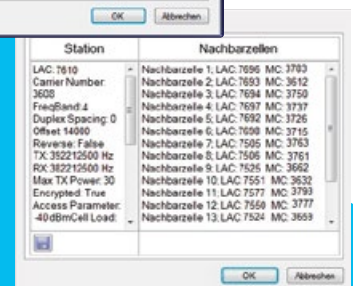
OK Abbrechen

| Station | Nachbarzellen |
|---|---|
| LAC: 7610<br>Carrier Number: 3608<br>FreqBand: 4<br>Duplex Spacing: 0<br>Offset 14000<br>Reverse: False<br>TX: 382212500 Hz<br>RX: 382212500 Hz<br>Max TX Power: 30<br>Encrypted: True<br>Access Parameter: -40dBmCell Load: | Nachbarzelle 1: LAC 7696 MC: 3783<br>Nachbarzelle 2: LAC 7693 MC: 3612<br>Nachbarzelle 3: LAC 7694 MC: 3750<br>Nachbarzelle 4: LAC 7697 MC: 3737<br>Nachbarzelle 5: LAC 7692 MC: 3726<br>Nachbarzelle 6: LAC 7698 MC: 3715<br>Nachbarzelle 7: LAC 7505 MC: 3763<br>Nachbarzelle 8: LAC 7506 MC: 3761<br>Nachbarzelle 9: LAC 7525 MC: 3662<br>Nachbarzelle 10: LAC 7551 MC: 3632<br>Nachbarzelle 11: LAC 7577 MC: 3793<br>Nachbarzelle 12: LAC 7550 MC: 3777<br>Nachbarzelle 13: LAC 7524 MC: 3659 |

OK Abbrechen